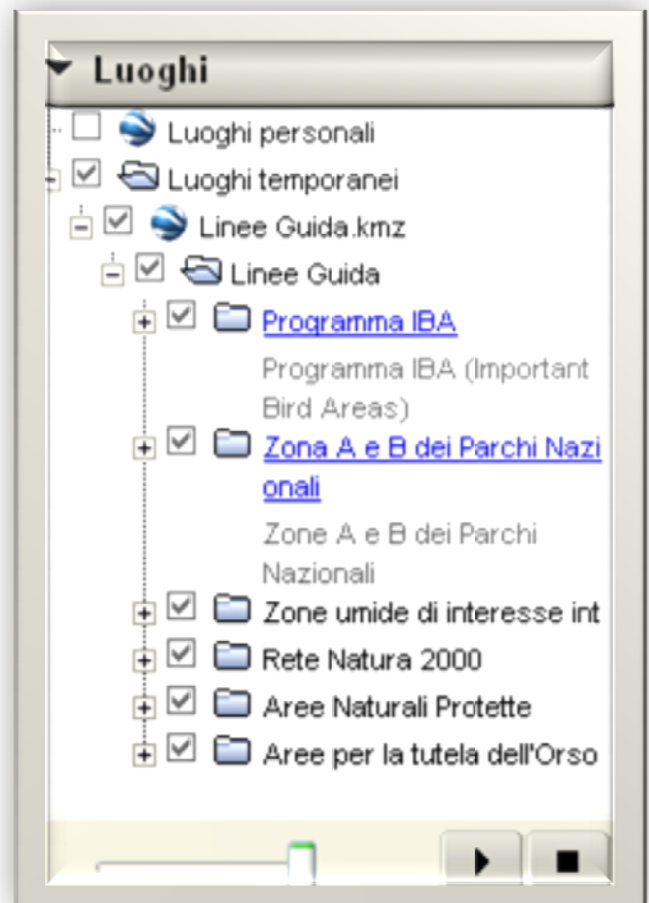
Luoghi

Luoghi personali

Luoghi temporanei

Linee Guida.kmz

Linee Guida

Programma IBA

Programma IBA (Important Bird Areas)

Zona A e B dei Parchi Nazionali

Zone A e B dei Parchi Nazionali

Zone umide di interesse int

Rete Natura 2000

Aree Naturali Protette

Aree per la tutela dell'Orso